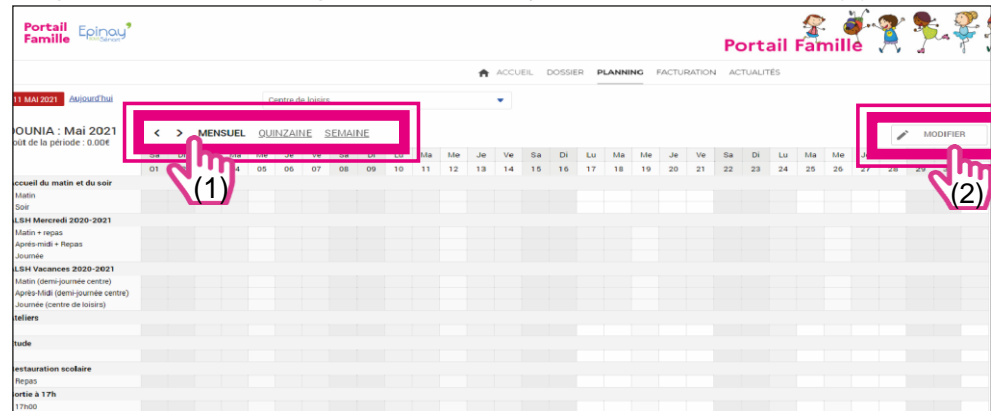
Portail Famille Epinay

Portail Famille

ACCUEIL DOSSIER PLANNING FACTURATION ACTUALITÉS

11 MAI 2021 Aujourd'hui

Centre de loisirs

OUNIA : Mai 2021
oût de la période : 0.00€

< > MENSUEL QUINZAINE SEMAINE

MODIFIER

(1)

(2)

| | Sa | Di | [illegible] | Ma | Me | Je | Ve | Sa | Di | Lu | Ma | Me | Je | Ve | Sa | Di | Lu | Ma | Me | Je | Ve | Sa | Di | Lu | Ma | Me | Je | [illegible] | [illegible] |
|---|---|---|---|---|---|---|---|---|---|---|---|---|---|---|---|---|---|---|---|---|---|---|---|---|---|---|---|---|---|
| | 01 | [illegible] | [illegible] | 4 | 05 | 06 | 07 | 08 | 09 | 10 | 11 | 12 | 13 | 14 | 15 | 16 | 17 | 18 | 19 | 20 | 21 | 22 | 23 | 24 | 25 | 26 | 27 | 28 | 29 |

ccueil du matin et du soir
Matin
Soir
LSH Mercredi 2020-2021
Matin + repas
Après-midi + Repas
Journée
LSH Vacances 2020-2021
Matin (demi-journée centre)
Après-Midi (demi-journée centre)
Journée (centre de loisirs)
teliers
tude
estauration scolaire
Repas
ortie à 17h
17h00